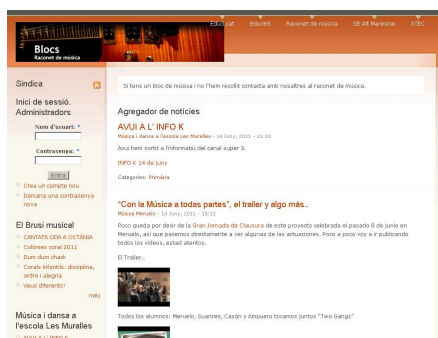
Edu3.cat Edu365 Racó de música SE Alt Maresme XTEC

Blocs
Racó de música

Sindica

Inici de sessió. Administradors

Nom d'usuari: *

Contrasenya: *

Entra

Crea un compte nou
Demana una contrasenya nova

El Brusi musical

CANTATA ODA A OCTÀVIA
Colònies coral 2011
Dum dum chadi
Corals infantils: disciplina, ordre i alegria
Veus diferents!
més

Música i dansa a l'escola Les Muralles

Si tens un bloc de música i no l'hem recollit contacta amb nosaltres al Racó de música.

Agregador de notícies

AVUI A L' INFO K
Música i dansa a l'escola Les Muralles - 14 June, 2011 - 21:18

Avui hem sortit a l'informatiu del canal super 3.

INFO K 14 de juny

Categories: Primària

"Con la Música a todas partes", el trailer y algo más..
Musica Meruelo - 14 June, 2011 - 18:12

Poco queda por decir de la Gran Jornada de Clausura de este proyecto celebrada el pasado 8 de junio en Meruelo, así que pasemos directamente a ver algunas de las actuaciones. Poco a poco voy a ir publicando todos los videos, estad atentos.

El Trailer..

Todos los alumnos: Meruelo, Suances, Cayón y Ampuero tocamos juntos "Two Gangs"